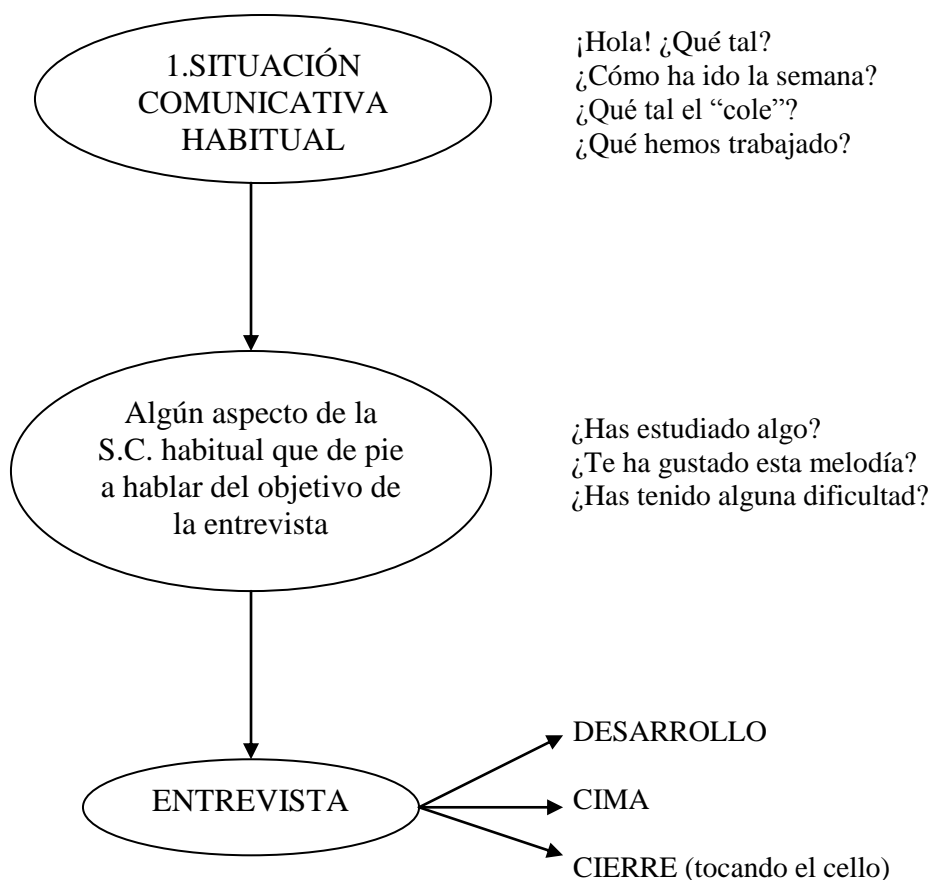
1.SITUACIÓN COMUNICATIVA HABITUAL

¡Hola! ¿Qué tal?
¿Cómo ha ido la semana?
¿Qué tal el “cole”?
¿Qué hemos trabajado?

Algún aspecto de la S.C. habitual que de pie a hablar del objetivo de la entrevista

¿Has estudiado algo?
¿Te ha gustado esta melodía?
¿Has tenido alguna dificultad?

ENTREVISTA

DESARROLLO

CIMA

CIERRE (tocando el cello)